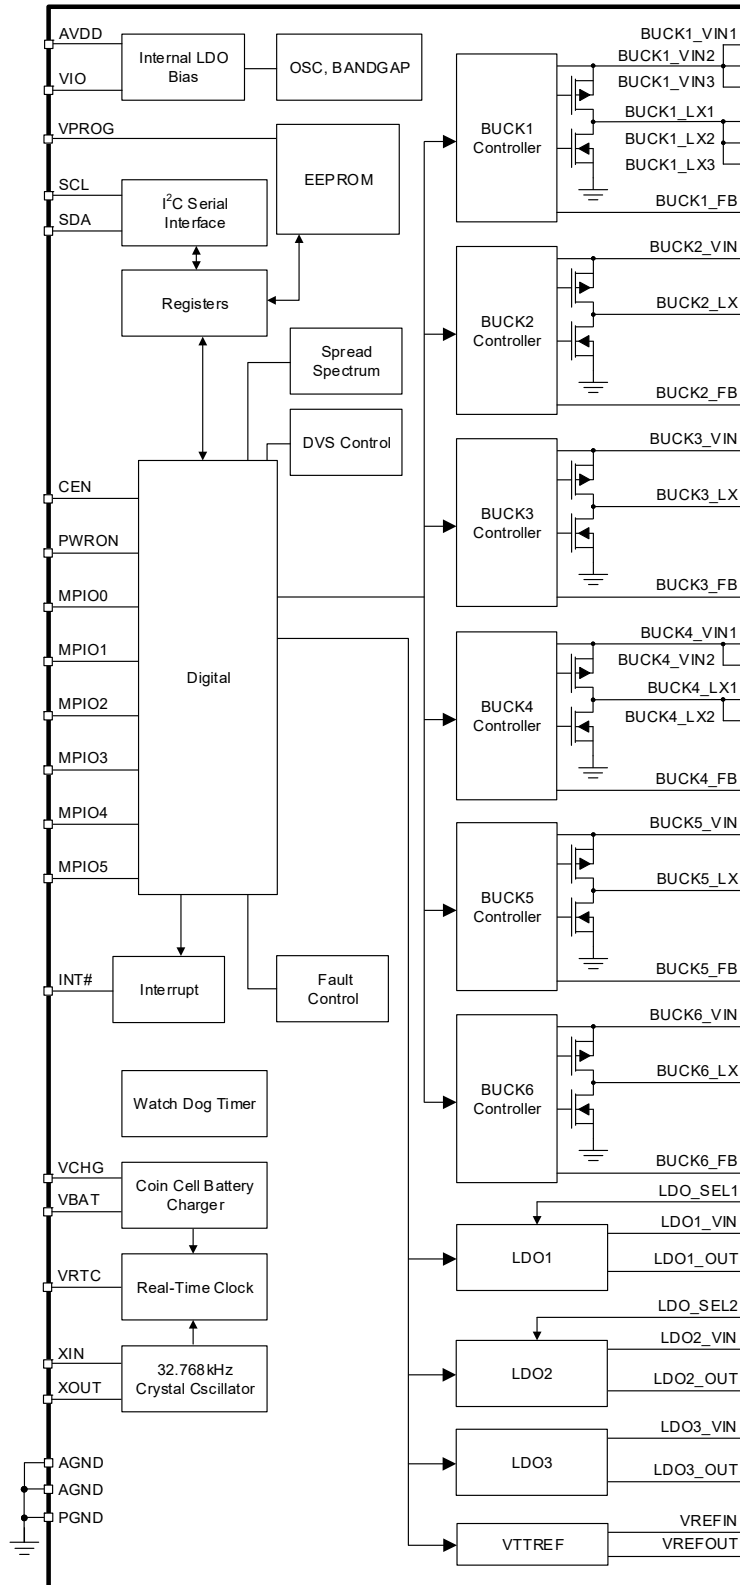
AVDD
VIO
Internal LDO Bias
OSC, BANDGAP
VPROG
EEPROM
SCL
SDA
I$^2$C Serial Interface
Registers
Spread Spectrum
DVS Control
CEN
PWRON
MPIO0
MPIO1
MPIO2
MPIO3
MPIO4
MPIO5
Digital
INT#
Interrupt
Fault Control
Watch Dog Timer
VCHG
VBAT
Coin Cell Battery Charger
VRTC
Real-Time Clock
XIN
XOUT
32.768kHz Crystal Cscillator
AGND
AGND
PGND
BUCK1 Controller
BUCK1_VIN1
BUCK1_VIN2
BUCK1_VIN3
BUCK1_LX1
BUCK1_LX2
BUCK1_LX3
BUCK1_FB
BUCK2 Controller
BUCK2_VIN
BUCK2_LX
BUCK2_FB
BUCK3 Controller
BUCK3_VIN
BUCK3_LX
BUCK3_FB
BUCK4 Controller
BUCK4_VIN1
BUCK4_VIN2
BUCK4_LX1
BUCK4_LX2
BUCK4_FB
BUCK5 Controller
BUCK5_VIN
BUCK5_LX
BUCK5_FB
BUCK6 Controller
BUCK6_VIN
BUCK6_LX
BUCK6_FB
LDO_SEL1
LDO1
LDO1_VIN
LDO1_OUT
LDO_SEL2
LDO2
LDO2_VIN
LDO2_OUT
LDO3
LDO3_VIN
LDO3_OUT
VTTREF
VREFIN
VREFOUT